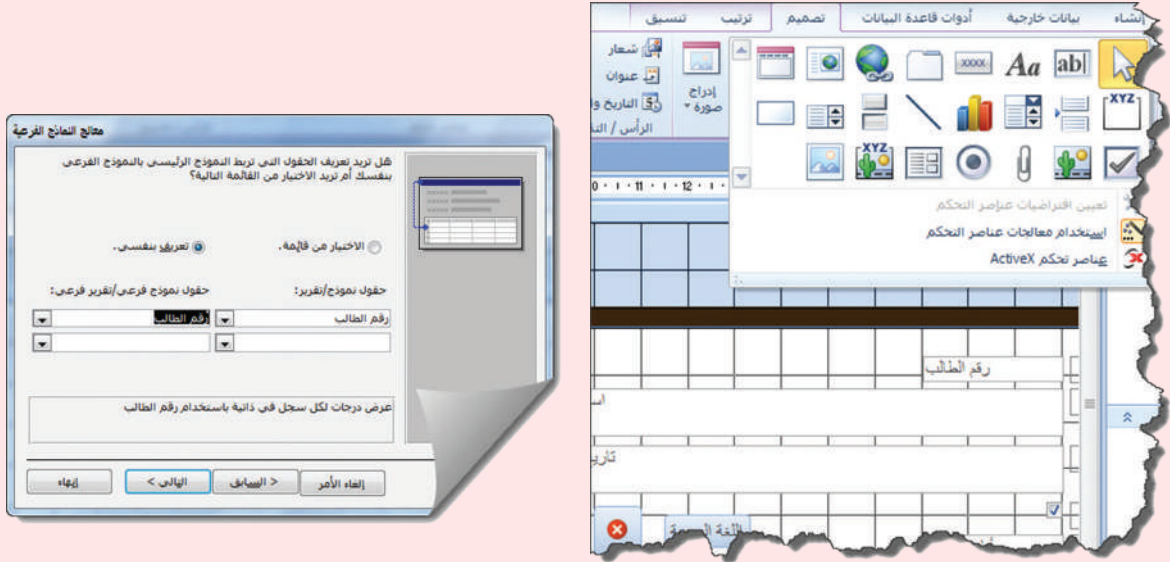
إنشاء
بيانات خارجية
أدوات قاعدة البيانات
تصميم
ترتيب
تنسيق
شعار
عنوان
التاريخ و
الرأس / التذ
إدراج صورة
ab|
Aa
XXXX
XYZ
XYZ
تعيين افتراضيات عناصر التحكم
استخدام معالجات عناصر التحكم
عناصر تحكم ActiveX
رقم الطالب
اس
تاري
اللغة العربية

معالج النماذج الفرعية
هل تريد تعريف الحقول التي تربط النموذج الرئيسي بالنموذج الفرعي بنفسك أم تريد الاختيار من القائمة التالية؟
الاختيار من قائمة.
تعريفي بنفسي.
حقول نموذج/تقرير:
حقول نموذج فرعي/تقرير فرعي:
رقم الطالب
رقم الطالب
عرض درجات لكل سجل في ذاتية باستخدام رقم الطالب
إلغاء الأمر
< السابق
التالي >
إنهاء